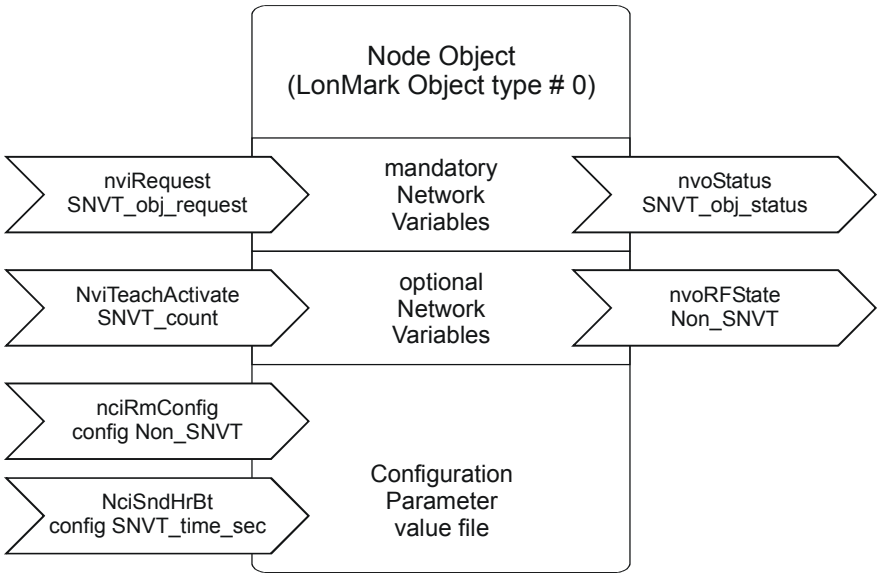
Node Object
(LonMark Object type # 0)

nviRequest
SNVT_obj_request

mandatory
Network
Variables

nvoStatus
SNVT_obj_status

NviTeachActivate
SNVT_count

optional
Network
Variables

nvoRFState
Non_SNVT

nciRmConfig
config Non_SNVT

NciSndHrBt
config SNVT_time_sec

Configuration
Parameter
value file